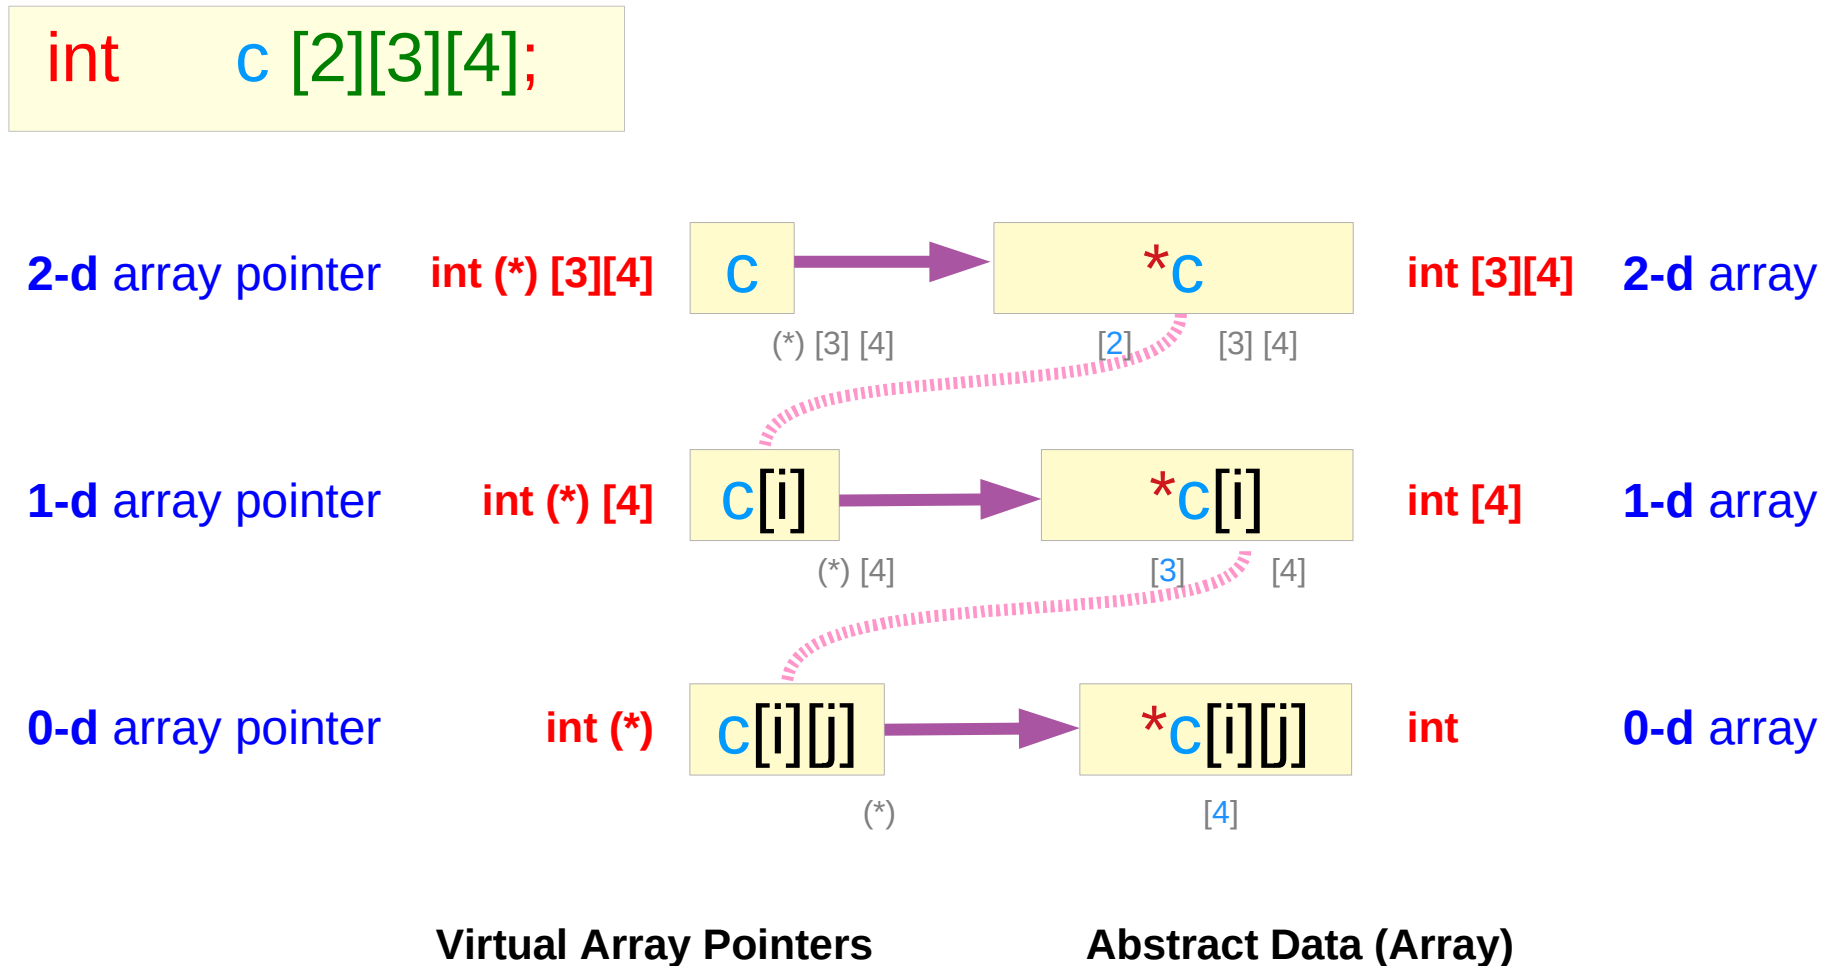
int c [2][3][4];

2-d array pointer int (*) [3][4] c *c int [3][4] 2-d array

(*) [3] [4] [2] [3] [4]

1-d array pointer int (*) [4] c[i] *c[i] int [4] 1-d array

(*) [4] [3] [4]

0-d array pointer int (*) c[i][j] *c[i][j] int 0-d array

(*) [4]

Virtual Array Pointers Abstract Data (Array)